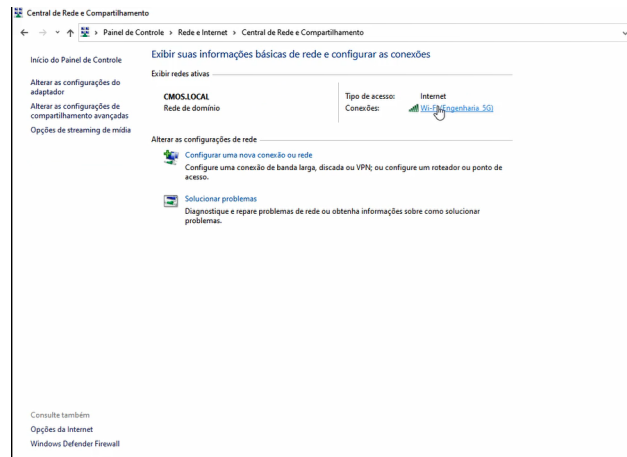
Central de Rede e Compartilhamento

Painel de Controle › Rede e Internet › Central de Rede e Compartilhamento

Início do Painel de Controle

Alterar as configurações do adaptador

Alterar as configurações de compartilhamento avançadas

Opções de streaming de mídia

Exibir suas informações básicas de rede e configurar as conexões

Exibir redes ativas

CMOS.LOCAL
Rede de domínio

Tipo de acesso: Internet
Conexões: Wi-Fi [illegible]Engenharia 5G)

Alterar as configurações de rede

Configurar uma nova conexão ou rede
Configure uma conexão de banda larga, discada ou VPN; ou configure um roteador ou ponto de acesso.

Solucionar problemas
Diagnostique e repare problemas de rede ou obtenha informações sobre como solucionar problemas.

Consulte também
Opções da Internet
Windows Defender Firewall